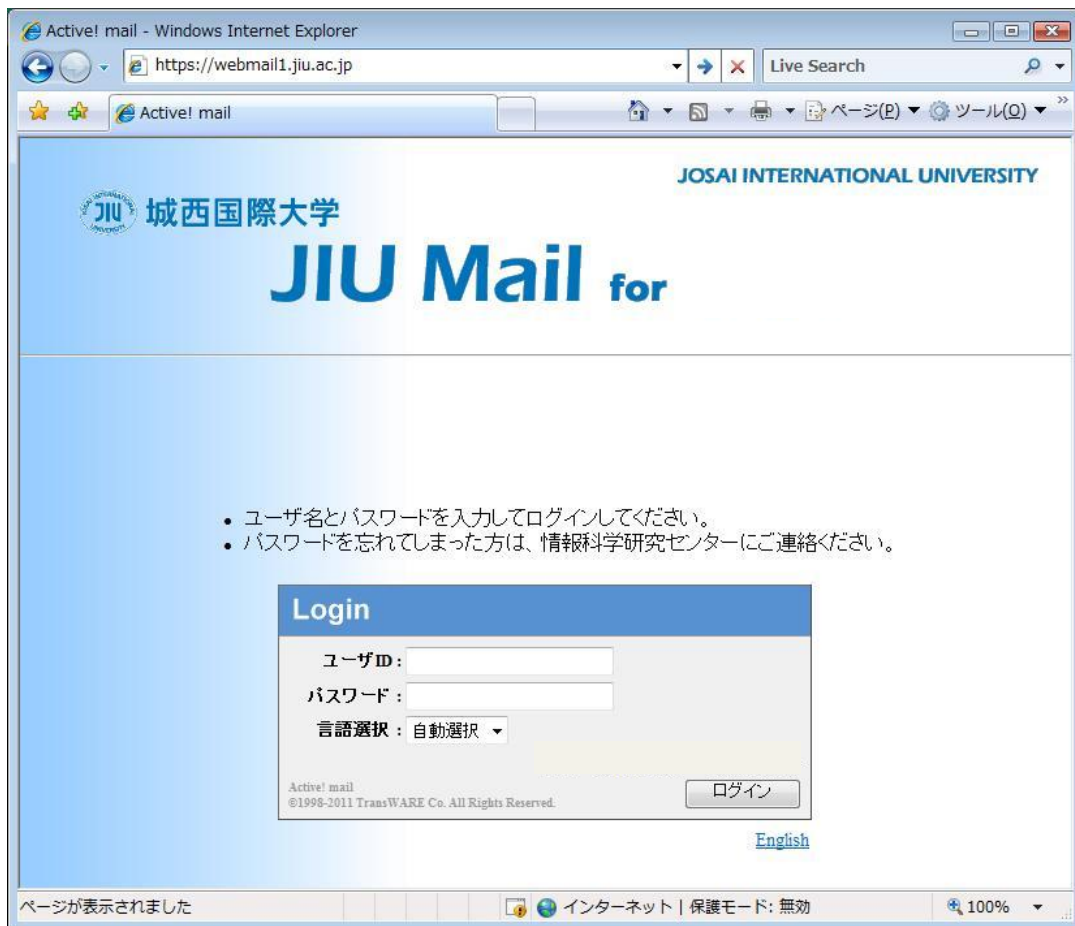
Active! mail - Windows Internet Explorer

https://webmail1.jiu.ac.jp

Live Search

Active! mail

ページ(P) ツール(O)

JOSAI INTERNATIONAL UNIVERSITY

JIU 城西国際大学

JIU Mail for

• ユーザ名とパスワードを入力してログインしてください。
• パスワードを忘れてしまった方は、情報科学研究センターにご連絡ください。

Login

ユーザID :

パスワード :

言語選択 : 自動選択

Active! mail
©1998-2011 TransWARE Co. All Rights Reserved.

ログイン

English

ページが表示されました

インターネット | 保護モード: 無効

100%